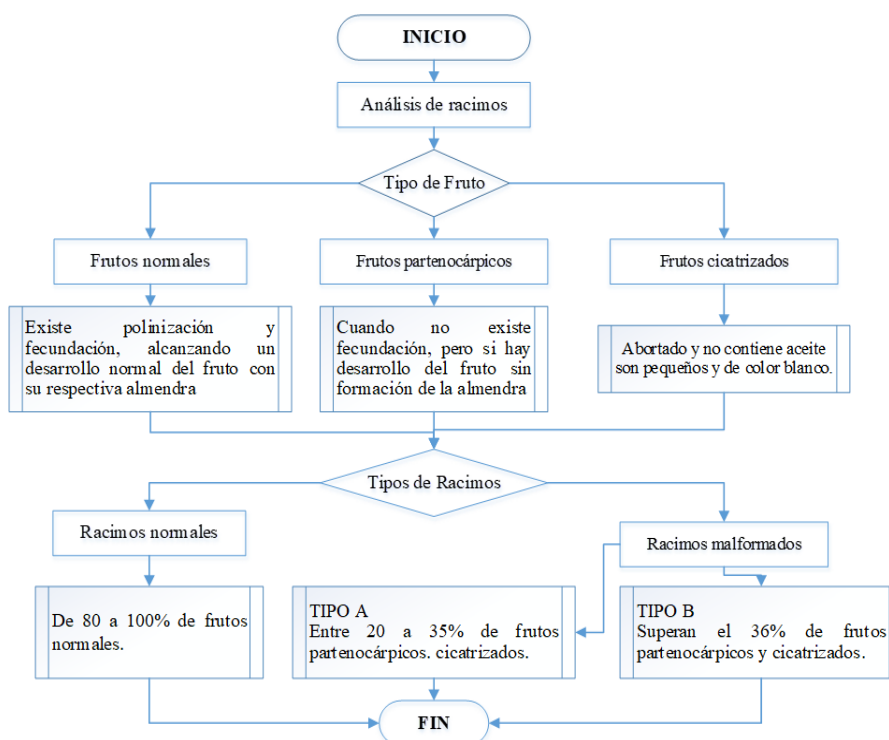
INICIO

Análisis de racimos

Tipo de Fruto

Frutos normales

Frutos partenocárpicos

Frutos cicatrizados

Existe polinización y fecundación, alcanzando un desarrollo normal del fruto con su respectiva almendra

Cuando no existe fecundación, pero si hay desarrollo del fruto sin formación de la almendra

Abortado y no contiene aceite son pequeños y de color blanco.

Tipos de Racimos

Racimos normales

Racimos malformados

De 80 a 100% de frutos normales.

TIPO A
Entre 20 a 35% de frutos partenocárpicos. cicatrizados.

TIPO B
Superan el 36% de frutos partenocárpicos y cicatrizados.

FIN